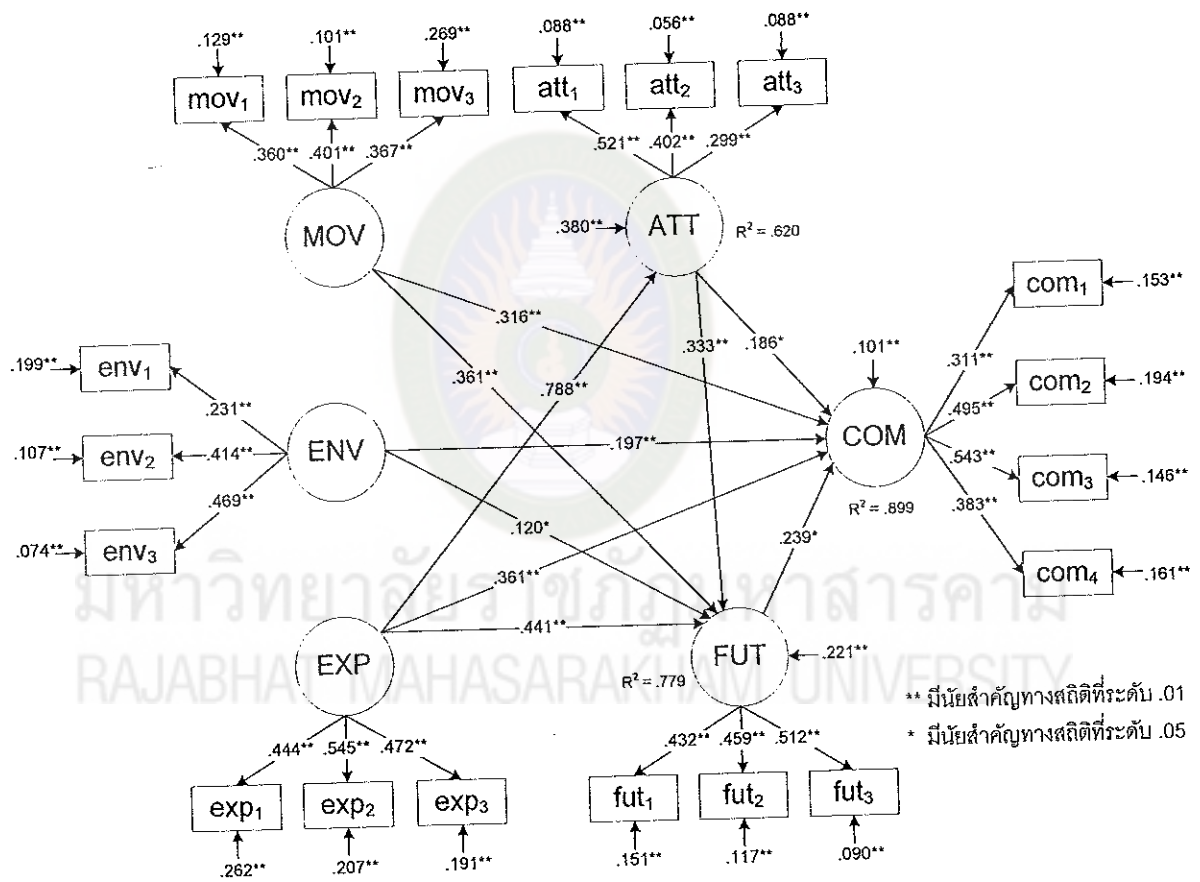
.129**
.101**
.269**
$mov_1$
$mov_2$
$mov_3$
.360**
.401**
.367**
MOV

.088**
.056**
.088**
$att_1$
$att_2$
$att_3$
.521**
.402**
.299**
.380**
ATT
$R^2$ = .620

.316**
.361**
.788**
.333**
.186*

.199**
$env_1$
.231**
.107**
$env_2$
.414**
ENV
.469**
.074**
$env_3$
.197**
.120*

.101**
COM
$R^2$ = .899
$com_1$
.153**
.311**
$com_2$
.194**
.495**
$com_3$
.146**
.543**
.383**
$com_4$
.161**

.239*
.361**
EXP
.441**
FUT
.221**
$R^2$ = .779

.444**
.545**
.472**
$exp_1$
$exp_2$
$exp_3$
.262**
.207**
.191**

.432**
.459**
.512**
$fut_1$
$fut_2$
$fut_3$
.151**
.117**
.090**

** มีนัยสำคัญทางสถิติที่ระดับ .01
* มีนัยสำคัญทางสถิติที่ระดับ .05

มหาวิทยาลัยราชภัฏมหาสารคาม
RAJABHAT MAHASARAKHAM UNIVERSITY